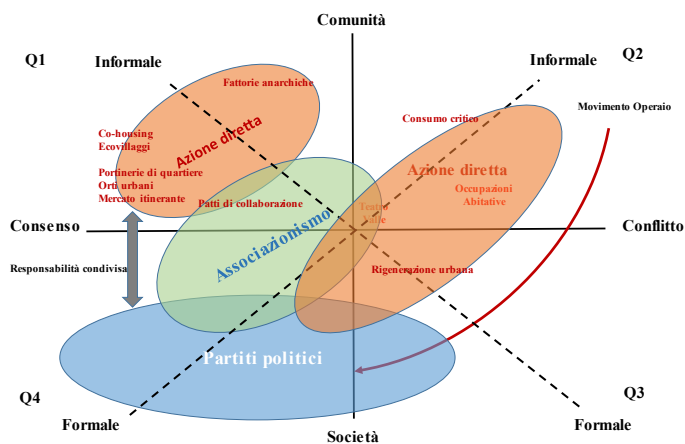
Comunità

Q1

Informale

Informale

Q2

Fattorie anarchiche

Movimento Operaio

Consumo critico

Azione diretta

Co-housing
Ecovillaggi

Azione diretta

Portinerie di quartiere
Orti urbani
Mercato itinerante

Occupazioni
Abitative

Patti di collaborazione

Associazionismo

Teatri
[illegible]

Consenso

Conflitto

Responsabilità condivisa

Rigenerazione urbana

Partiti politici

Q4

Q3

Formale

Società

Formale